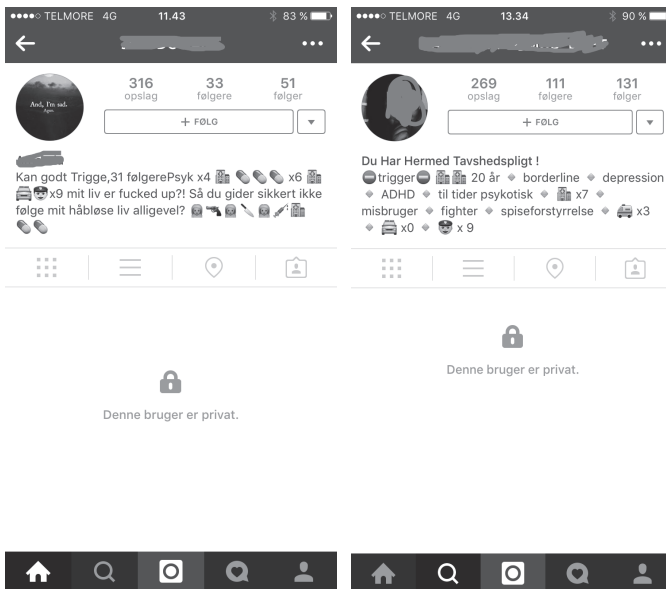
●●●●○ TELMORE 4G 11.43 83 %

316 opslag 33 følgere 51 følger

And, I'm sad.

+ FØLG

Kan godt Trigge,31 følgerePsyk x4 🏥 💊💊💊 x6 🏥 🚔👮x9 mit liv er fucked up?! Så du gider sikkert ikke følge mit håbløse liv alligevel? 😷🔫😷🔪😷💉🏥 💊💊

Denne bruger er privat.

●●●●○ TELMORE 4G 13.34 90 %

269 opslag 111 følgere 131 følger

+ FØLG

Du Har Hermed Tavshedspligt !
⛔trigger⛔ 🏥🏥 20 år ◆ borderline ◆ depression ◆ ADHD ◆ til tider psykotisk ◆ 🏥 x7 ◆ misbruger ◆ fighter ◆ spiseforstyrrelse ◆ 🚑 x3 ◆ 🚔 x0 ◆ 👮 x 9

Denne bruger er privat.